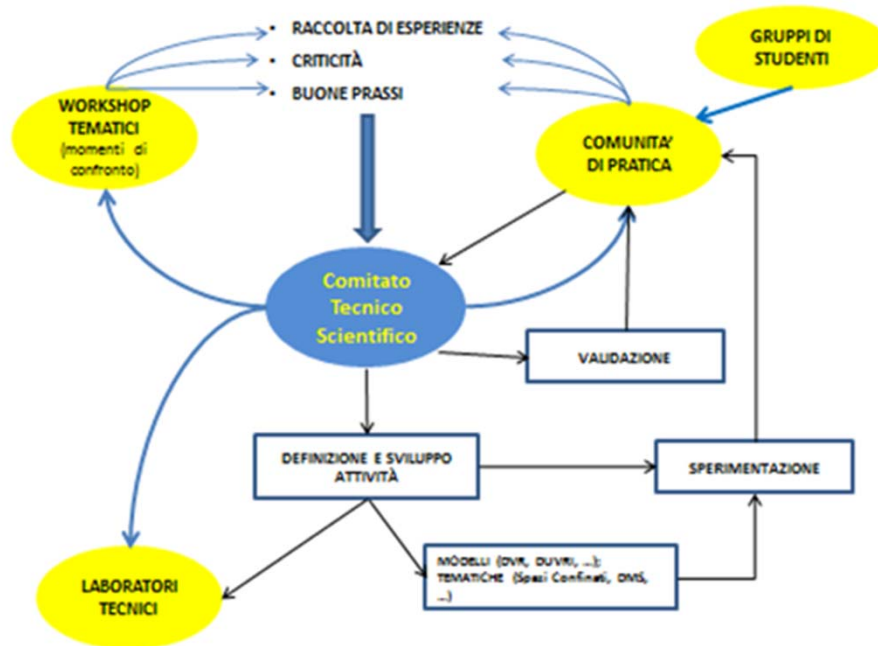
• RACCOLTA DI ESPERIENZE
• CRITICITÀ
• BUONE PRASSI

GRUPPI DI STUDENTI

WORKSHOP TEMATICI (momenti di confronto)

COMUNITA' DI PRATICA

Comitato Tecnico Scientifico

VALIDAZIONE

DEFINIZIONE E SVILUPPO ATTIVITÀ

SPERIMENTAZIONE

MODELLI (DVR, DUVRI, ...); TEMATICHE (Spazi Confinati, DMS, ...)

LABORATORI TECNICI